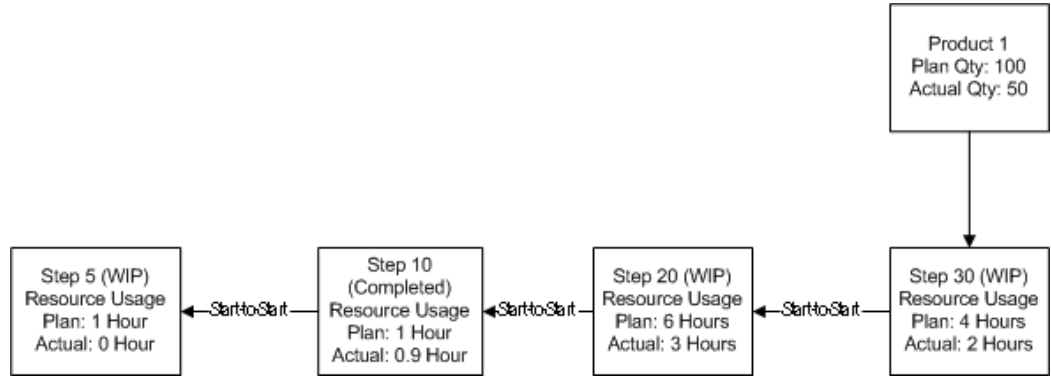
Product 1
Plan Qty: 100
Actual Qty: 50

Step 5 (WIP)
Resource Usage
Plan: 1 Hour
Actual: 0 Hour

Start-to-Start

Step 10
(Completed)
Resource Usage
Plan: 1 Hour
Actual: 0.9 Hour

Start-to-Start

Step 20 (WIP)
Resource Usage
Plan: 6 Hours
Actual: 3 Hours

Start-to-Start

Step 30 (WIP)
Resource Usage
Plan: 4 Hours
Actual: 2 Hours